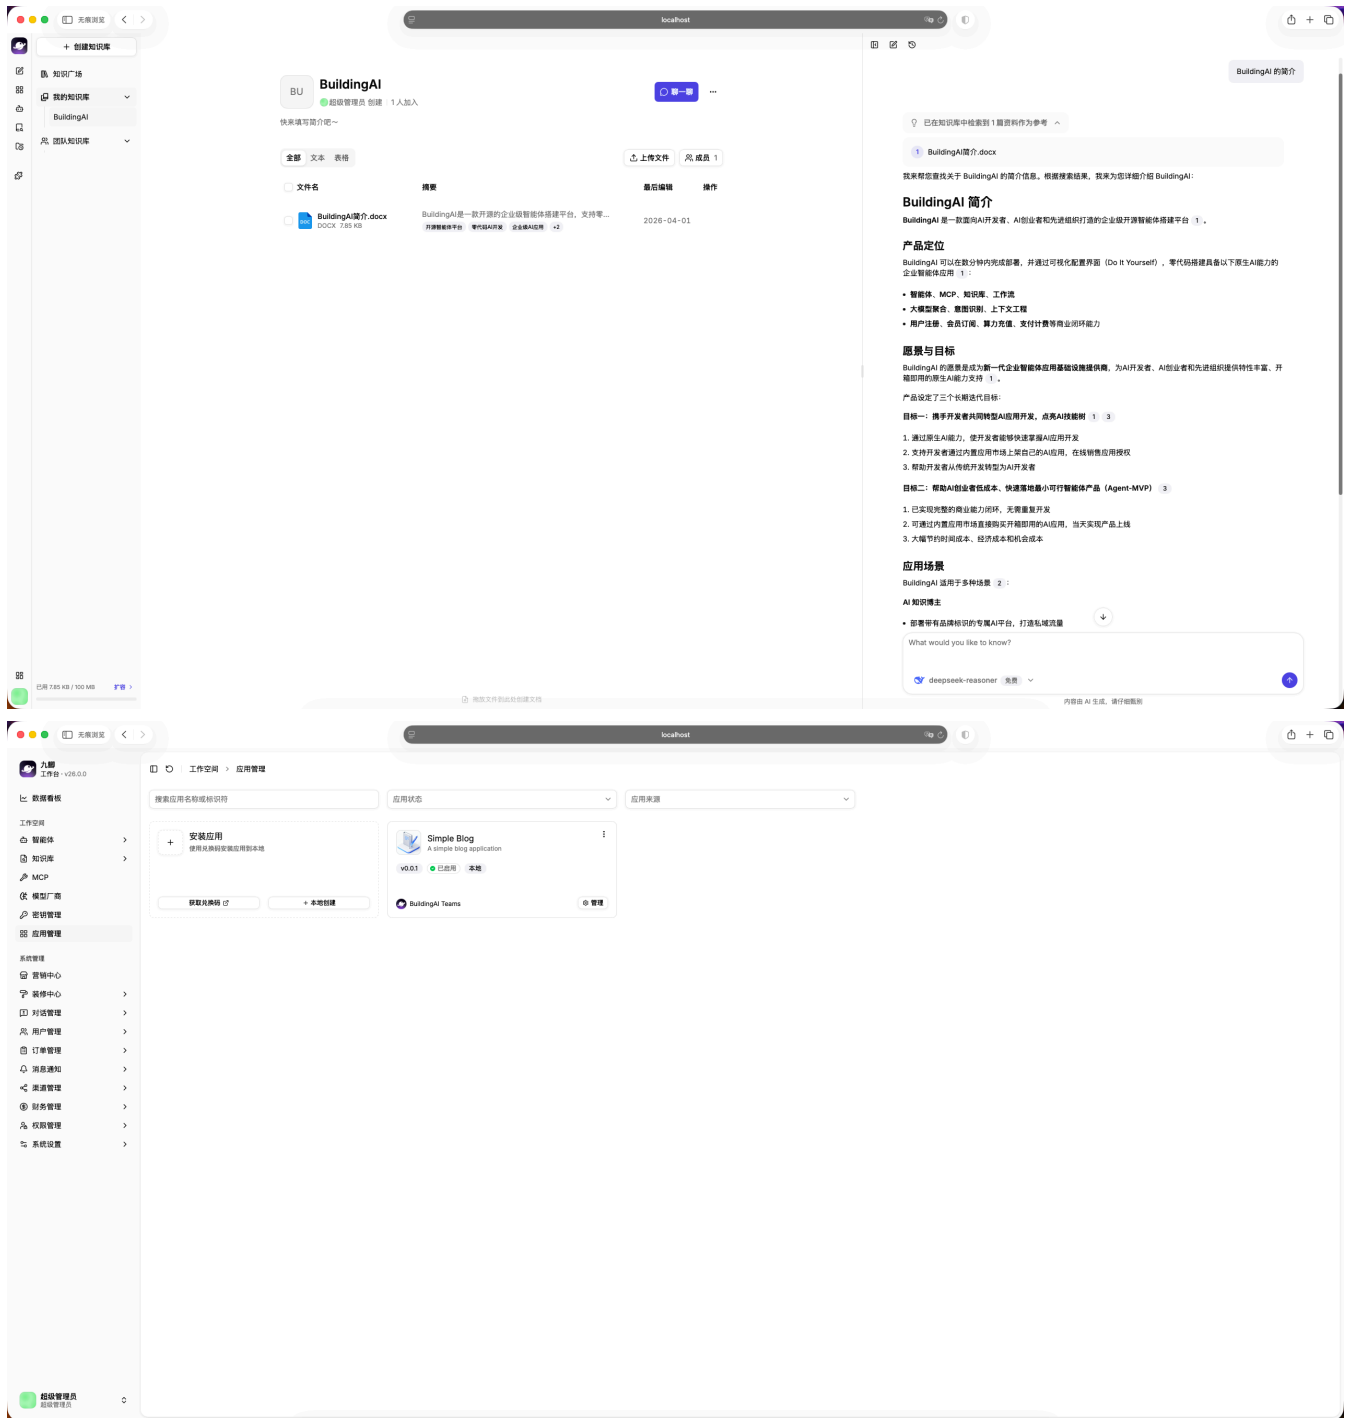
无痕浏览

localhost

+ 创建知识库

知识广场

我的知识库

BuildingAI

团队知识库

BU

BuildingAI

超级管理员 创建 1 人加入

聊一聊

快来填写简介吧~

全部 文本 表格

上传文件

成员 1

| 文件名 | 摘要 | 最后编辑 | 操作 |
|---|---|---|---|
| BuildingAI简介.docx DOCX 7.85 KB | BuildingAI是一款开源的企业级智能体搭建平台，支持零... 开源智能体平台 零代码AI开发 企业级AI应用 +2 | 2026-04-01 | |

已用 7.85 KB / 100 MB 扩容

拖放文件到此处创建文档

BuildingAI 的简介

已在知识库中检索到 1 篇资料作为参考

1 BuildingAI简介.docx

我来帮您查找关于 BuildingAI 的简介信息。根据搜索结果，我来为您详细介绍 BuildingAI：

BuildingAI 简介

BuildingAI 是一款面向AI开发者、AI创业者和先进组织打造的企业级开源智能体搭建平台 1 。

产品定位

BuildingAI 可以在数分钟内完成部署，并通过可视化配置界面（Do It Yourself），零代码搭建具备以下原生AI能力的企业智能体应用 1 ：

• 智能体、MCP、知识库、工作流
• 大模型聚合、意图识别、上下文工程
• 用户注册、会员订阅、算力充值、支付计费等商业闭环能力

愿景与目标

BuildingAI 的愿景是成为新一代企业智能体应用基础设施提供商，为AI开发者、AI创业者和先进组织提供特性丰富、开箱即用的原生AI能力支持 1 。

产品设定了三个长期迭代目标：

目标一：携手开发者共同转型AI应用开发，点亮AI技能树 1 3

1. 通过原生AI能力，使开发者能够快速掌握AI应用开发
2. 支持开发者通过内置应用市场上架自己的AI应用，在线销售应用授权
3. 帮助开发者从传统开发转型为AI开发者

目标二：帮助AI创业者低成本、快速落地最小可行智能体产品（Agent-MVP） 3

1. 已实现完整的商业能力闭环，无需重复开发
2. 可通过内置应用市场直接购买开箱即用的AI应用，当天实现产品上线
3. 大幅节约时间成本、经济成本和机会成本

应用场景

BuildingAI 适用于多种场景 2 ：

AI 知识博主

• 部署带有品牌标识的专属AI平台，打造私域流量

What would you like to know?

deepseek-reasoner 免费

内容由 AI 生成，请仔细甄别

无痕浏览

localhost

九郦
工作台 · v26.0.0

工作空间 > 应用管理

数据看板

工作空间

智能体

知识库

MCP

模型厂商

密钥管理

应用管理

系统管理

营销中心

装修中心

对话管理

用户管理

订单管理

消息通知

渠道管理

财务管理

权限管理

系统设置

搜索应用名称或标识符

应用状态

应用来源

安装应用
使用兑换码安装应用到本地

获取兑换码

+ 本地创建

Simple Blog
A simple blog application

v0.0.1 已启用 本地

BuildingAI Teams

管理

超级管理员
超级管理员